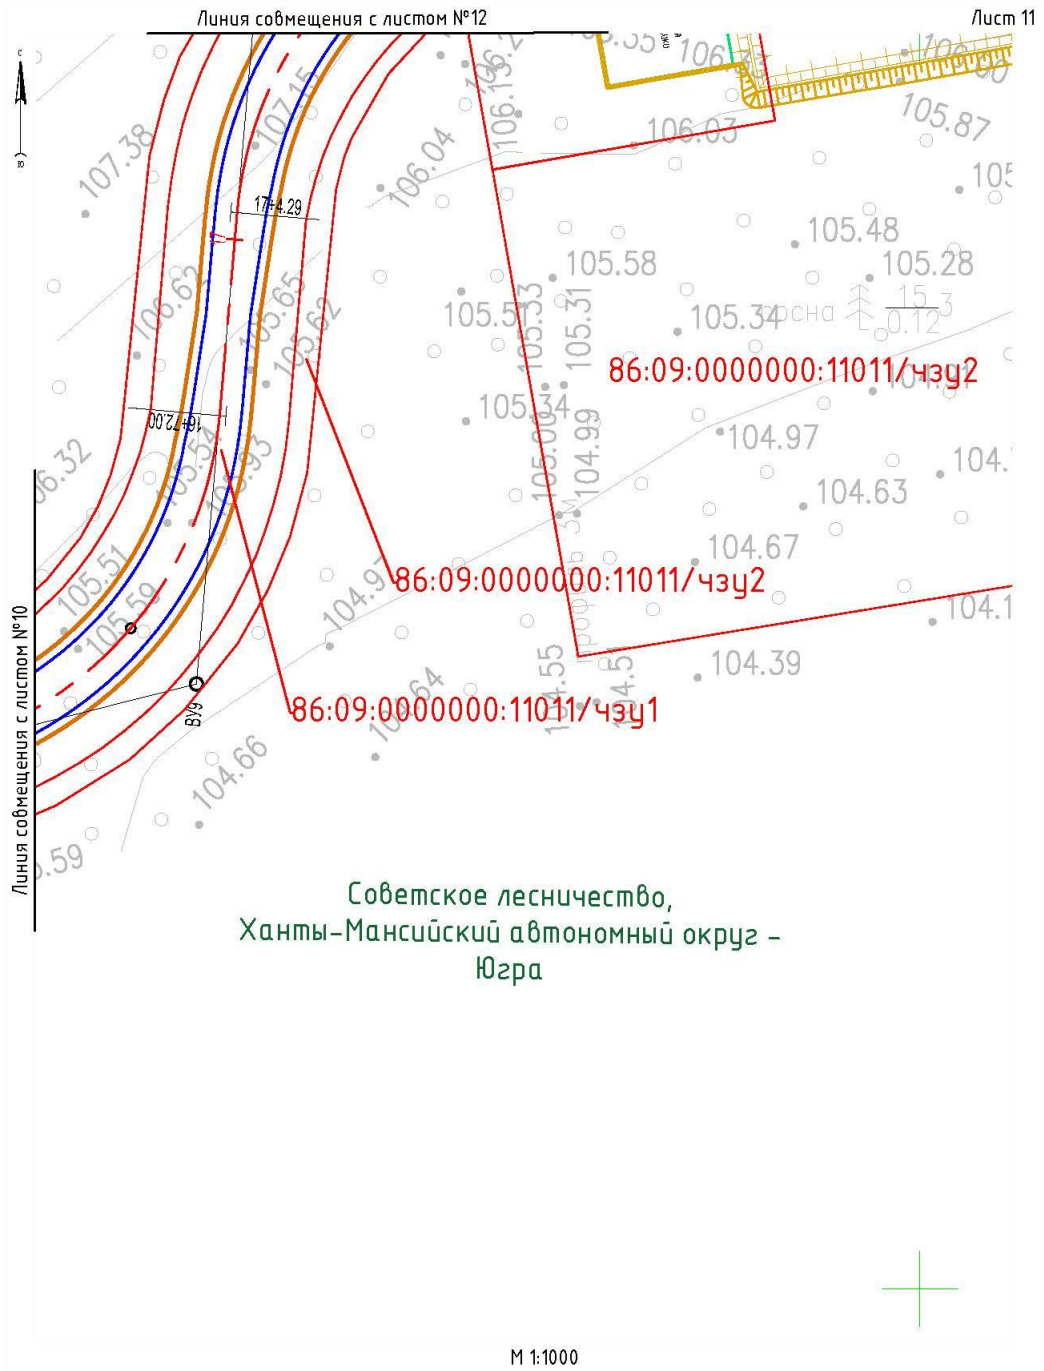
Линия совмещения с листом №12

Лист 11

107.38
107.15
106.13
106.04
106.03
105.87
105
17+4.29
105.48
105.58
105.28
106.62
105.65
105.62
105.51
105.33
105.31
105.34
сосна
$\frac{15}{0.12}$
86:09:0000000:11011/чзу2
105.34
104.97
16+72.00
105.54
104.93
105.00
104.99
106.32
104.63
104.67
105.51
105.59
104.97
86:09:0000000:11011/чзу2
104.1
104.55
104.51
104.39
ВУ9
106.64
86:09:0000000:11011/чзу1
104.66
.59

Линия совмещения с листом №10

Советское лесничество,
Ханты-Мансийский автономный округ -
Югра

М 1:1000